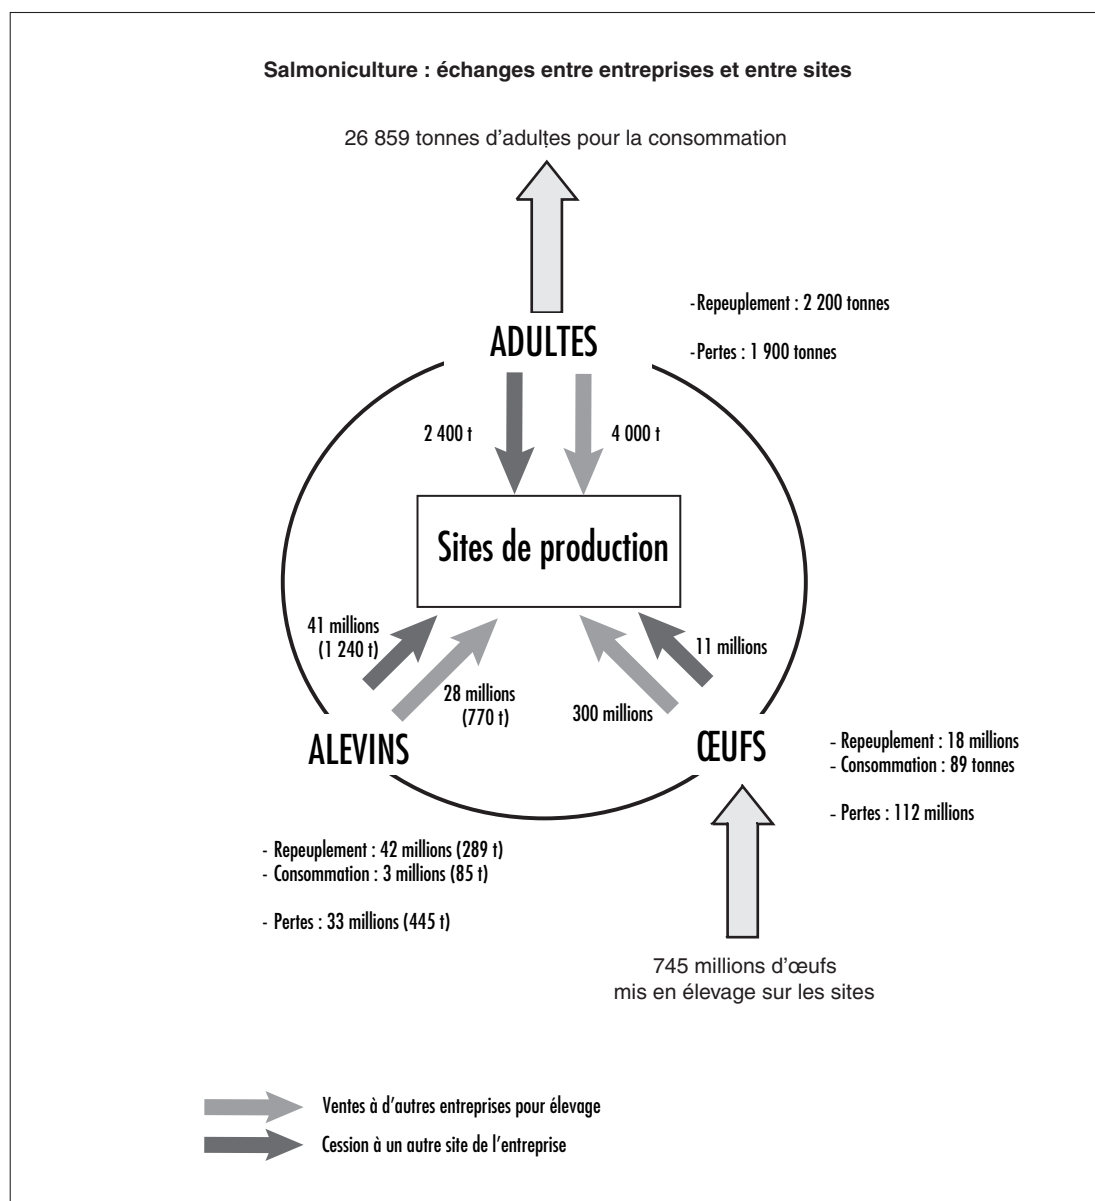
Salmoniculture : échanges entre entreprises et entre sites

26 859 tonnes d'adultes pour la consommation

-Repeuplement : 2 200 tonnes

-Pertes : 1 900 tonnes

ADULTES

2 400 t

4 000 t

Sites de production

41 millions (1 240 t)

28 millions (770 t)

300 millions

11 millions

ALEVINS

ŒUFS

- Repeuplement : 18 millions
- Consommation : 89 tonnes

- Pertes : 112 millions

- Repeuplement : 42 millions (289 t)
- Consommation : 3 millions (85 t)

- Pertes : 33 millions (445 t)

745 millions d'œufs mis en élevage sur les sites

Ventes à d'autres entreprises pour élevage

Cession à un autre site de l'entreprise